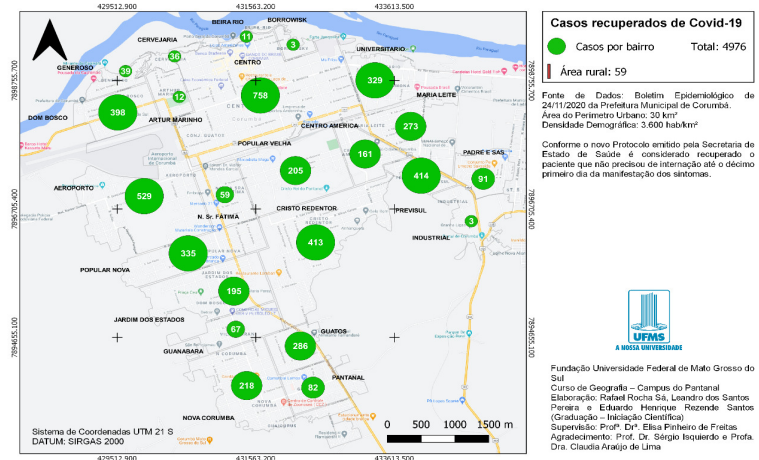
429512.900 431563.200 433613.500

BEIRA RIO BORROWSKI

CERVEJARIA 11 3 UNIVERSITARIO

GENEROSO 39 36 CENTRO 329 MARIA LEITE

12 758

398 DOM BOSCO ARTUR MARINHO

CENTRO AMERICA 273

POPULAR VELHA 161

205 PADRE E'SAS

414 91

AEROPORTO 529 59

N. Sr. FATIMA CRISTO REDENTOR PREVISUL

3 INDUSTRIAL

413

335

POPULAR NOVA

195

JARDIM DOS ESTADOS

67 GUATOS

GUANABARA 286

PANTANAL

218 82

NOVA CORUMBA

7896755.700 7896705.400 7896655.100

Sistema de Coordenadas UTM 21 S
DATUM: SIRGAS 2000

0 500 1000 1500 m

429512.900 431563.200 433613.500

Casos recuperados de Covid-19

Casos por bairro Total: 4976

Área rural: 59

Fonte de Dados: Boletim Epidemiológico de 24/11/2020 da Prefeitura Municipal de Corumbá.
Área do Perímetro Urbano: 30 km²
Densidade Demográfica: 3.600 hab/km²

Conforme o novo Protocolo emitido pela Secretaria de Estado de Saúde é considerado recuperado o paciente que não precisou de internação até o décimo primeiro dia da manifestação dos sintomas.

UFMS
A NOSSA UNIVERSIDADE

Fundação Universidade Federal de Mato Grosso do Sul
Curso de Geografia – Campus do Pantanal
Elaboração: Rafael Rocha Sá, Leandro dos Santos Pereira e Eduardo Henrique Rezende Santos (Graduação – Iniciação Científica)
Supervisão: Profª. Drª. Elisa Pinheiro de Freitas
Agradecimento: Prof. Dr. Sérgio Isquierdo e Profa. Dra. Claudia Araújo de Lima